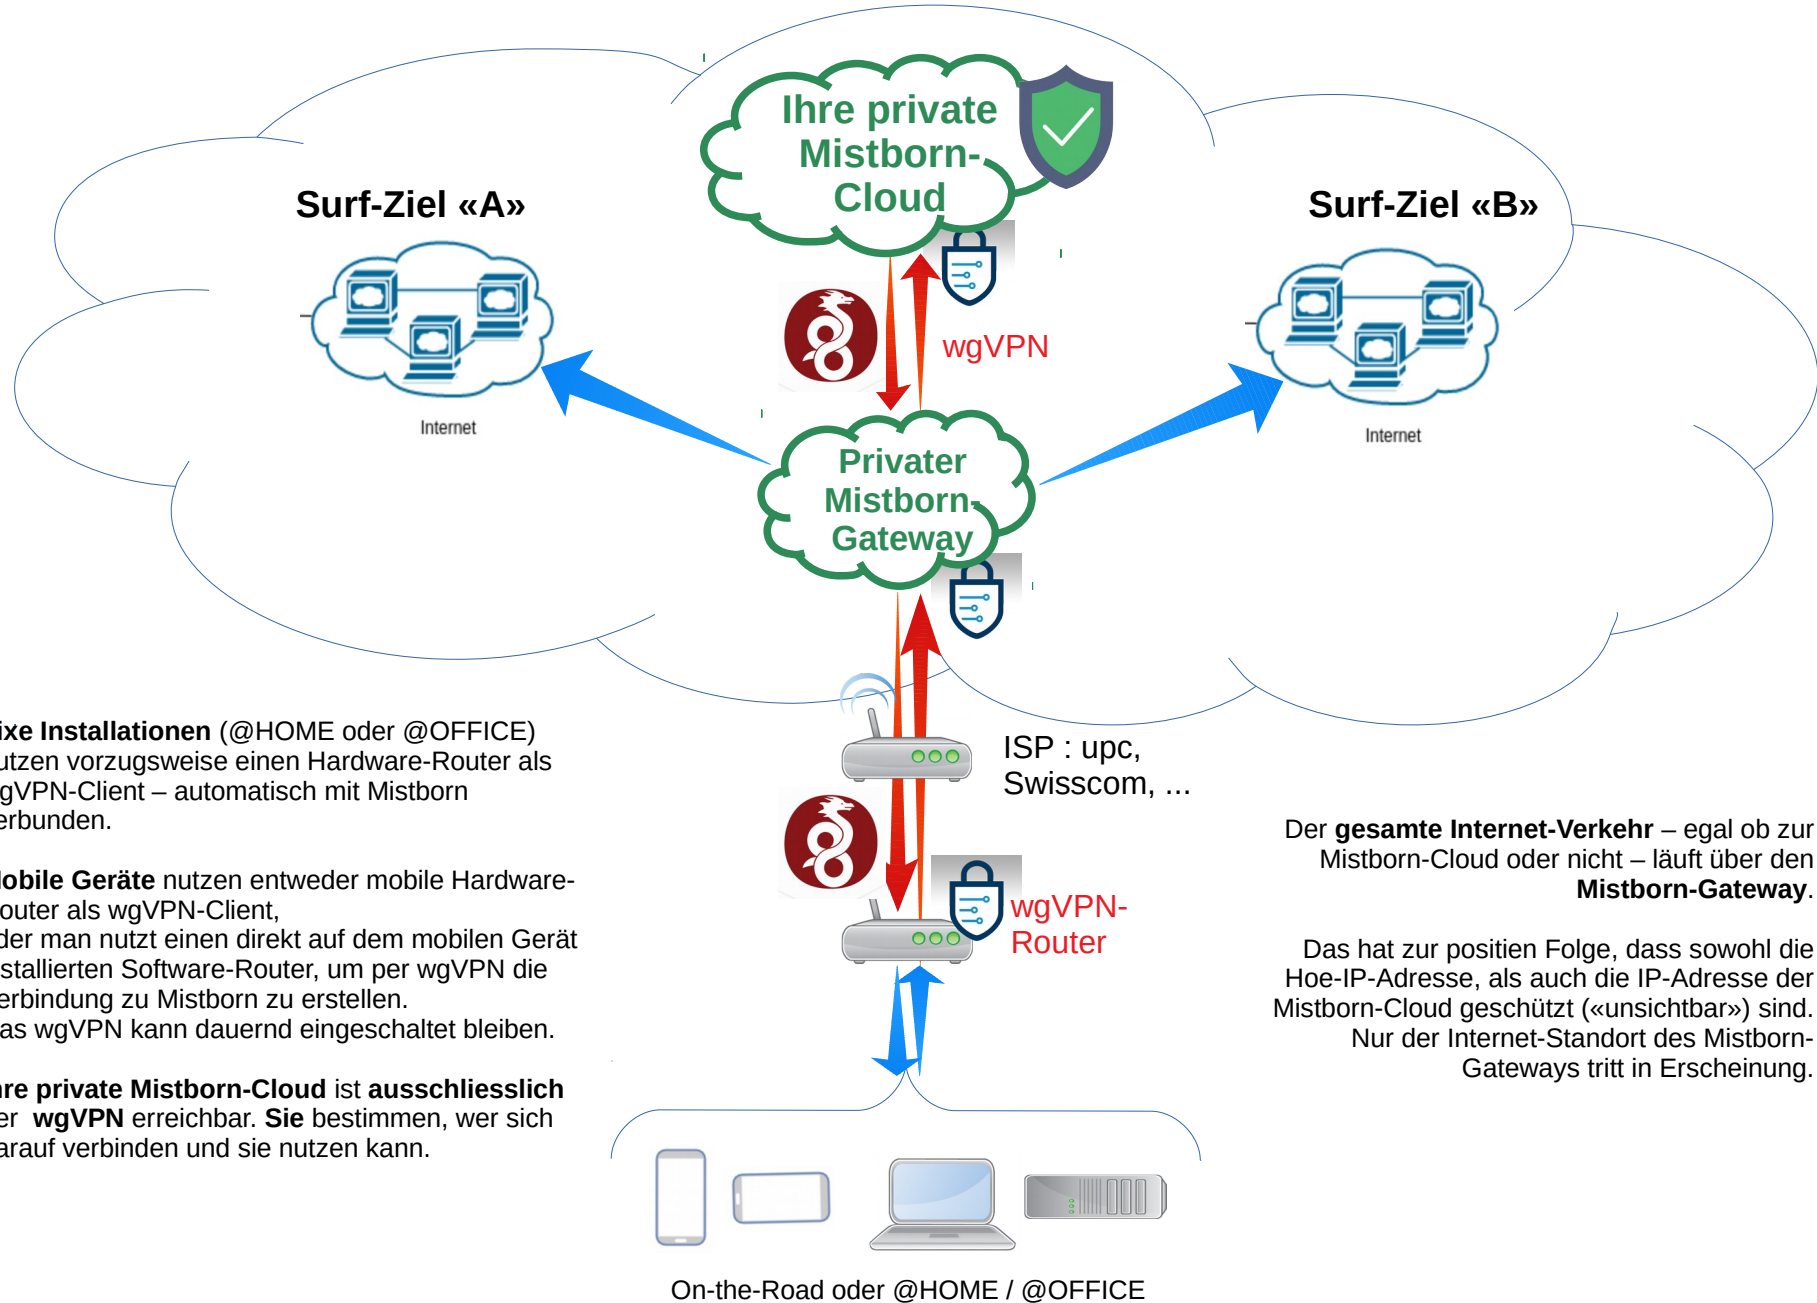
Ihre private Mistborn-Cloud

Surf-Ziel «A»

Surf-Ziel «B»

Internet

wgVPN

Internet

Privater Mistborn-Gateway

ISP : upc, Swisscom, ...

wgVPN-Router

ixe Installationen (@HOME oder @OFFICE) utzen vorzugsweise einen Hardware-Router als gVPN-Client – automatisch mit Mistborn erbunden.

obile Geräte nutzen entweder mobile Hardware-outer als wgVPN-Client, der man nutzt einen direkt auf dem mobilen Gerät stallierten Software-Router, um per wgVPN die erbindung zu Mistborn zu erstellen. as wgVPN kann dauernd eingeschaltet bleiben.

re private Mistborn-Cloud ist ausschliesslich er wgVPN erreichbar. Sie bestimmen, wer sich arauf verbinden und sie nutzen kann.

Der gesamte Internet-Verkehr – egal ob zur Mistborn-Cloud oder nicht – läuft über den Mistborn-Gateway.

Das hat zur positien Folge, dass sowohl die Hoe-IP-Adresse, als auch die IP-Adresse der Mistborn-Cloud geschützt («unsichtbar») sind. Nur der Internet-Standort des Mistborn-Gateways tritt in Erscheinung.

On-the-Road oder @HOME / @OFFICE